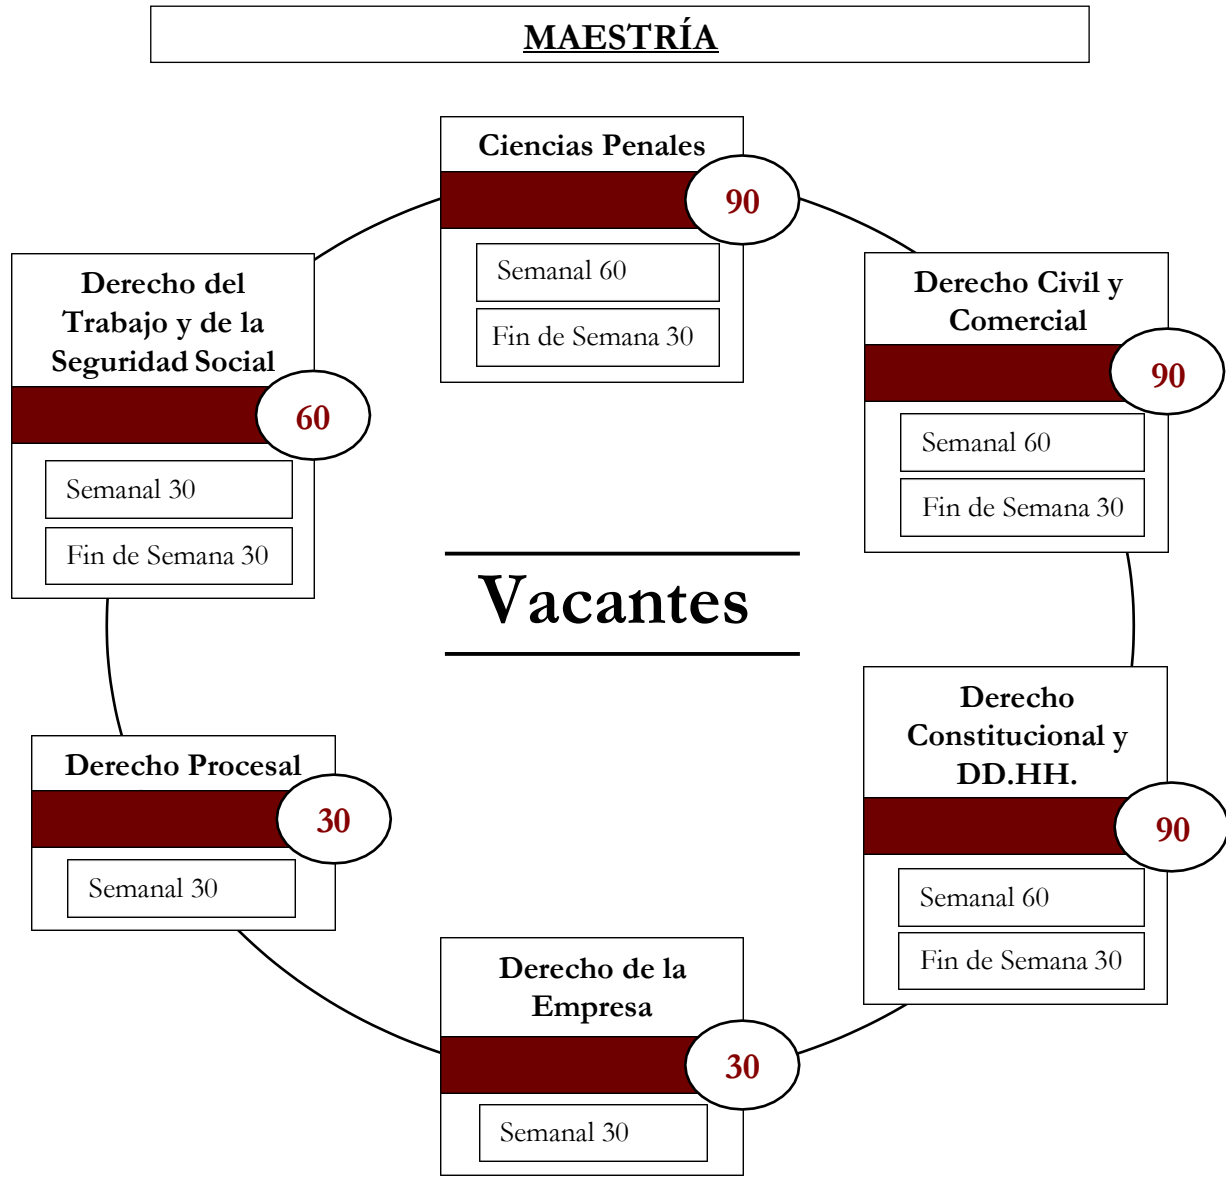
MAESTRÍA

Ciencias Penales
90
Semanal 60
Fin de Semana 30

Derecho Civil y Comercial
90
Semanal 60
Fin de Semana 30

Derecho Constitucional y DD.HH.
90
Semanal 60
Fin de Semana 30

Derecho de la Empresa
30
Semanal 30

Derecho Procesal
30
Semanal 30

Derecho del Trabajo y de la Seguridad Social
60
Semanal 30
Fin de Semana 30

Vacantes